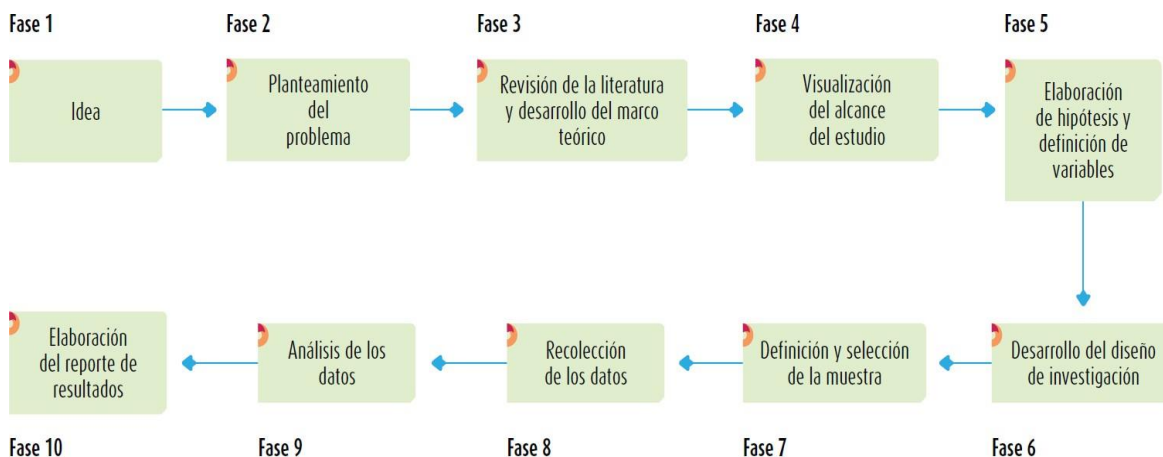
Fase 1

Idea

Fase 2

Planteamiento del problema

Fase 3

Revisión de la literatura y desarrollo del marco teórico

Fase 4

Visualización del alcance del estudio

Fase 5

Elaboración de hipótesis y definición de variables

Fase 6

Desarrollo del diseño de investigación

Fase 7

Definición y selección de la muestra

Fase 8

Recolección de los datos

Fase 9

Análisis de los datos

Fase 10

Elaboración del reporte de resultados